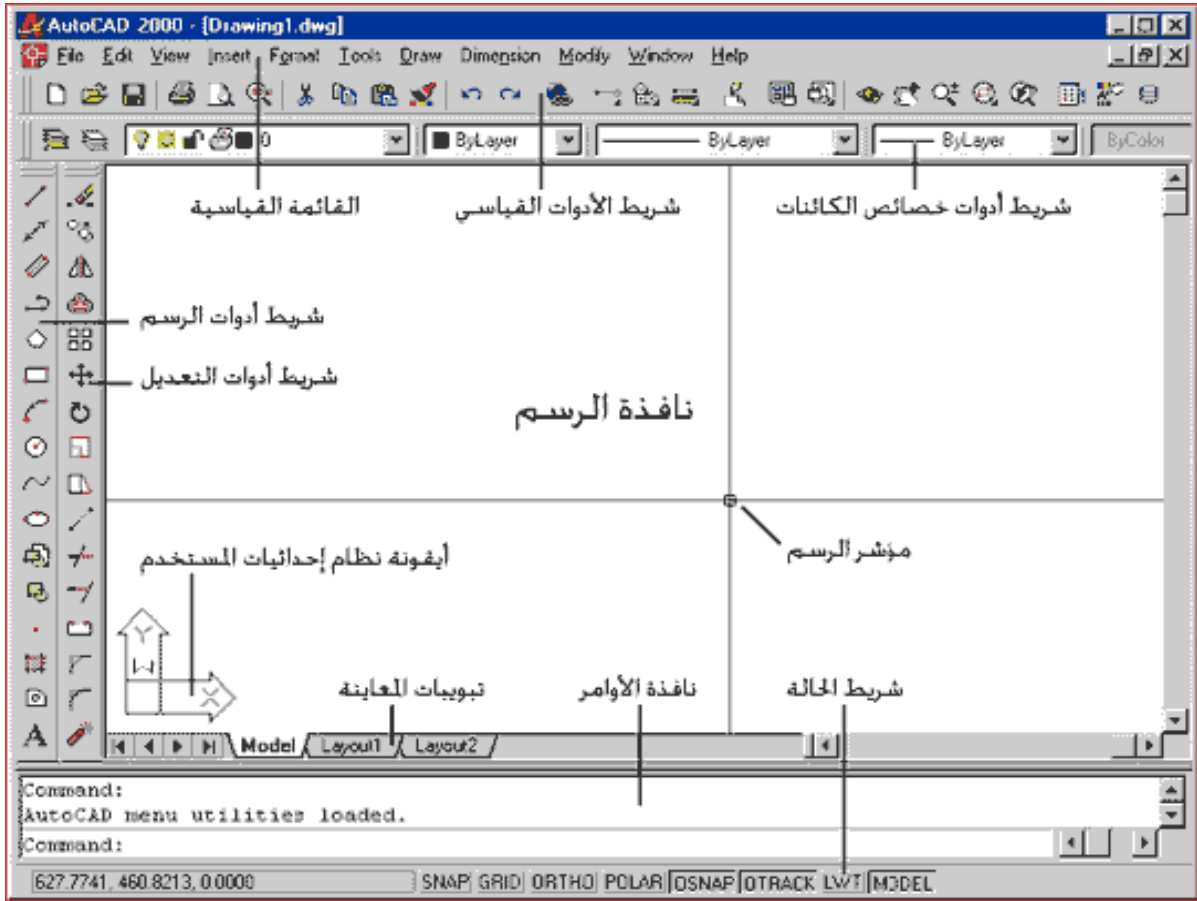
AutoCAD 2000 - [Drawing1.dwg]

File Edit View Insert Format Tools Draw Dimension Modify Window Help

0 ByLayer ByLayer ByLayer ByColor

القائمة القياسية
شريط الأدوات القياسي
شريط أدوات خصائص الكائنات
شريط أدوات الرسم
شريط أدوات التعديل
نافذة الرسم
مؤشر الرسم
أيقونة نظام إحداثيات المستخدم
Y
W
X
تبويبات المعاينة
نافذة الأوامر
شريط الحالة

Model Layout1 Layout2

Command:
AutoCAD menu utilities loaded.
Command:

627.7741, 460.8213, 0.0000 SNAP GRID ORTHO POLAR OSNAP OTRACK LWT MODEL